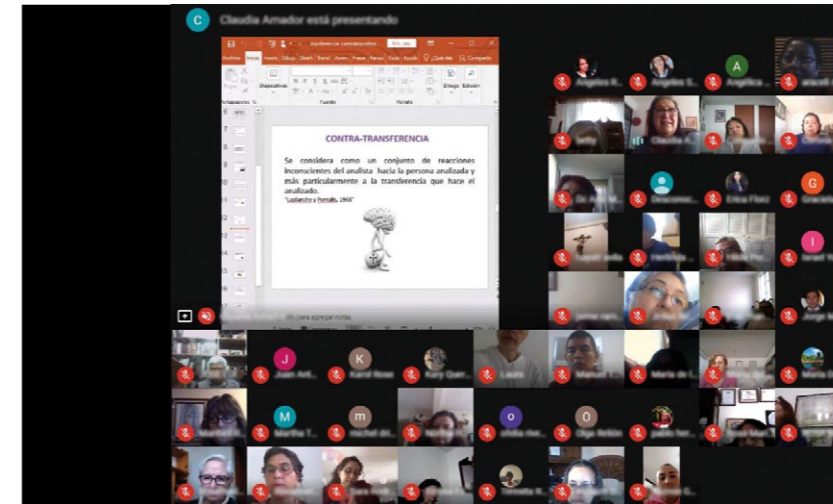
C Claudia Amador está presentando

CONTRA-TRANSFERENCIA

Se considera como un conjunto de reacciones inconscientes del analista hacia la persona analizada y más particularmente a la transferencia que hace el analizado.

"Laplanche y Pontalis, 1968"

Ángeles R... Ángeles S... A Angélica... aracelí

Claudia A...

Desconoci... Erica Florz G Gracie...

I Israel Ye...

J Juan Ant... K Karol Rose Kary Quin... Laura Manuel T... María de L...

M Martha T... m michel dr... o olivia me... O Olga Rebic... pablo fer...